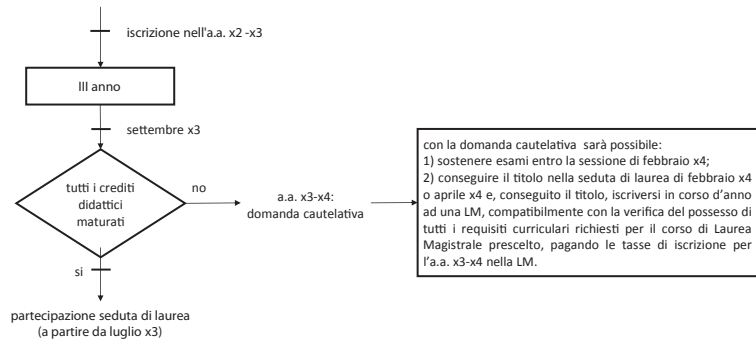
iscrizione nell'a.a. x2 -x3

III anno

settembre x3

tutti i crediti didattici maturati

no

a.a. x3-x4: domanda cautelativa

con la domanda cautelativa sarà possibile:
1) sostenere esami entro la sessione di febbraio x4;
2) conseguire il titolo nella seduta di laurea di febbraio x4 o aprile x4 e, conseguito il titolo, iscriversi in corso d'anno ad una LM, compatibilmente con la verifica del possesso di tutti i requisiti curriculari richiesti per il corso di Laurea Magistrale prescelto, pagando le tasse di iscrizione per l'a.a. x3-x4 nella LM.

si

partecipazione seduta di laurea (a partire da luglio x3)